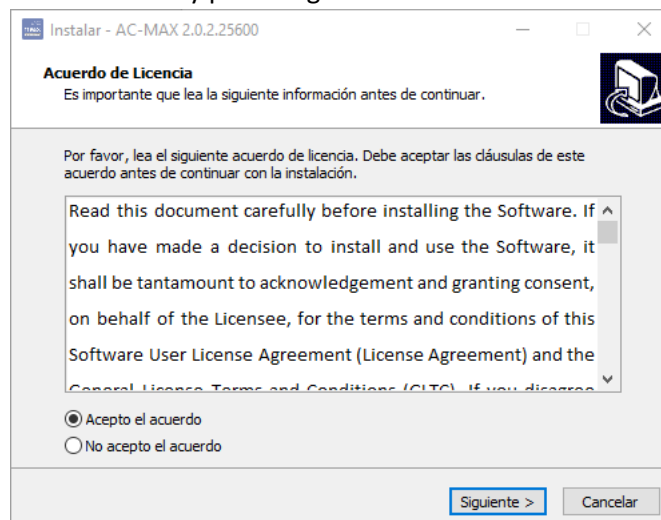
Instalar - AC-MAX 2.0.2.25600

Acuerdo de Licencia
Es importante que lea la siguiente información antes de continuar.

Por favor, lea el siguiente acuerdo de licencia. Debe aceptar las cláusulas de este acuerdo antes de continuar con la instalación.

Read this document carefully before installing the Software. If you have made a decision to install and use the Software, it shall be tantamount to acknowledgement and granting consent, on behalf of the Licensee, for the terms and conditions of this Software User License Agreement (License Agreement) and the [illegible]

Acepto el acuerdo
No acepto el acuerdo

Siguiente >
Cancelar